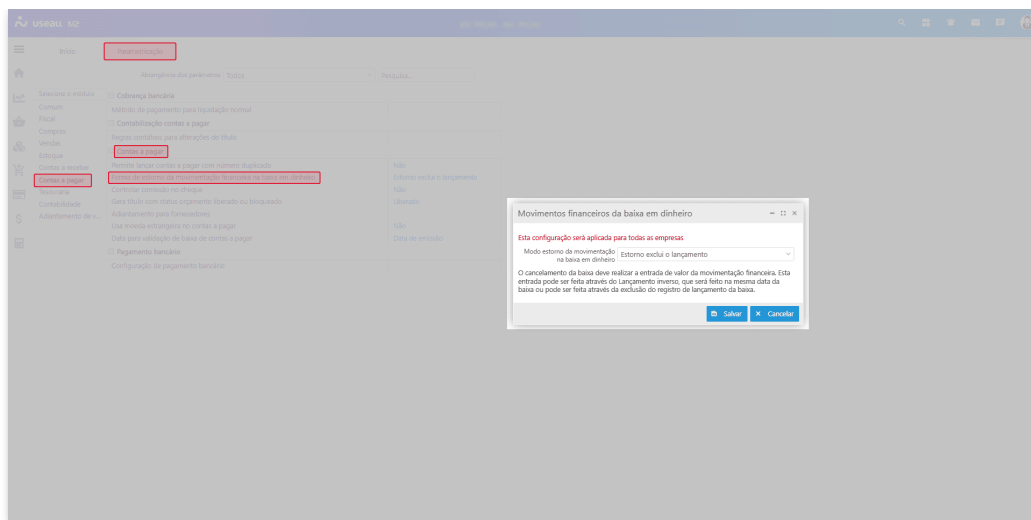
useall

Início | Parametrização

Abrangência dos parâmetros - Todos | Pesquisa...

Saldo inicial | Compras | Fiscal | Compras | Vendas | Estoque | Contas a receber | Contas a pagar | Tesouraria | Contabilidade | Adiantamento de v...

Cobrança bancária
Método de pagamento para liquidação normal
Contabilização contas a pagar
Regras contábeis para alterações de título
Contas a pagar
Permite lançar contas a pagar com número duplicado | Não
Forma de estorno da movimentação financeira na baixa em dinheiro | Estorno exclui o lançamento
Controlar provisão no cheque | Não
Gera título com status orçamento liberado ou bloqueado | Liberado
Adiantamento para fornecedores
Usa moeda estrangeira no contas a pagar | Não
Data para seleção de baixa de contas a pagar | Data de emissão
Pagamento bancário
Configuração de pagamento bancário

Movimentos financeiros da baixa em dinheiro

Esta configuração será aplicada para todas as empresas

Modo estorno da movimentação na baixa em dinheiro | Estorno exclui o lançamento

O cancelamento da baixa deve realizar a entrada de valor da movimentação financeira. Esta entrada pode ser feita através do Lançamento inverso, que será feito na mesma data da baixa ou pode ser feita através da exclusão do registro de lançamento da baixa.

Salvar | Cancelar